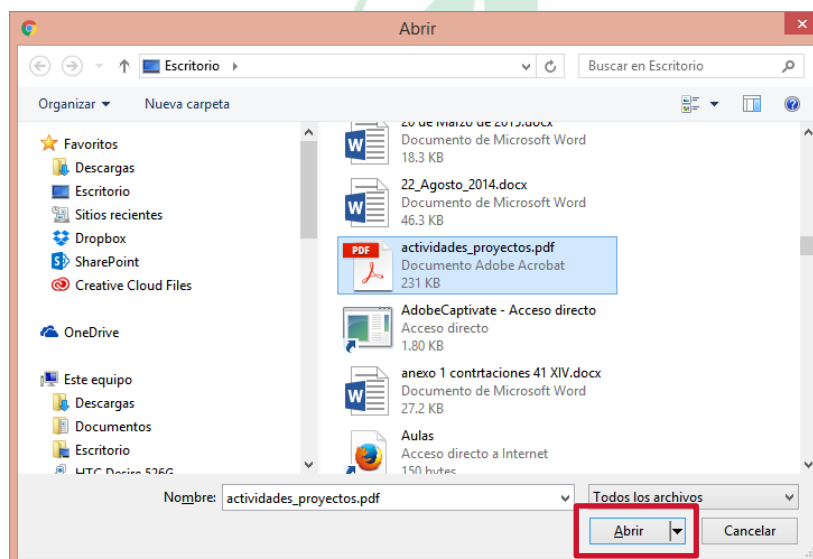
Abrir

Escritorio

Buscar en Escritorio

Organizar ▾ Nueva carpeta

Favoritos
Descargas
Escritorio
Sitios recientes
Dropbox
SharePoint
Creative Cloud Files

OneDrive

Este equipo
Descargas
Documentos
Escritorio
HTC Desire 526G

20 de Marzo de 2015.docx
Documento de Microsoft Word
18.3 KB

22_Agosto_2014.docx
Documento de Microsoft Word
46.3 KB

PDF
actividades_proyectos.pdf
Documento Adobe Acrobat
231 KB

AdobeCaptivate - Acceso directo
Acceso directo
1.80 KB

anexo 1 contrtaciones 41 XIV.docx
Documento de Microsoft Word
27.2 KB

Aulas
Acceso directo a Internet
150 bytes

Nombre: actividades_proyectos.pdf

Todos los archivos

Abrir

Cancelar